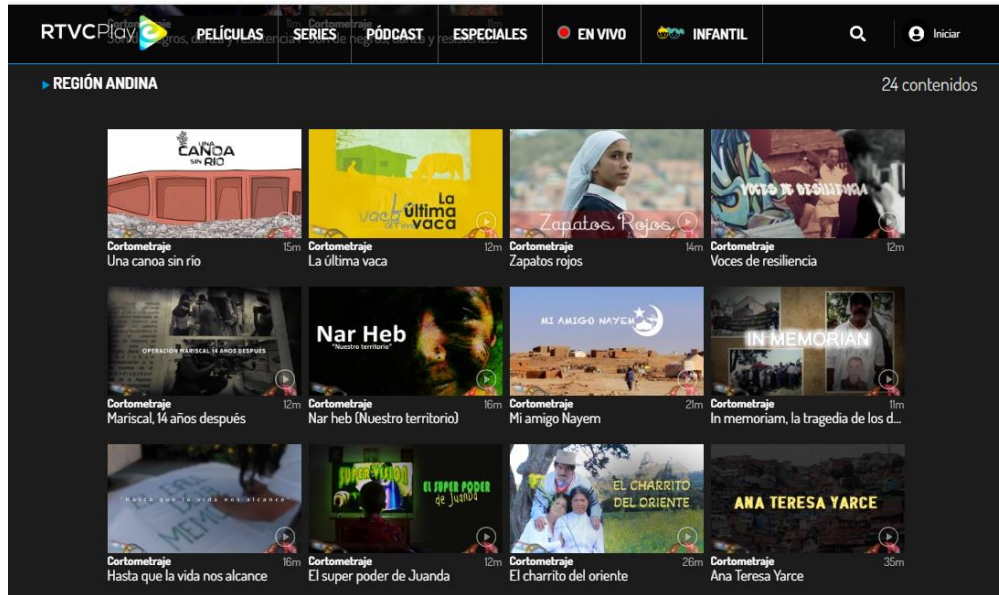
RTVCPlay PELÍCULAS SERIES PÓDCAST ESPECIALES EN VIVO INFANTIL Iniciar

Cortometraje 11m Cortometraje 11m
Sonidos negros, danza y resistencia Son de negros, danza y resistencia

▸ REGIÓN ANDINA

24 contenidos

UNA CANOA SIN RÍO
Cortometraje 15m
Una canoa sin río

La última vaca
Cortometraje 12m
La última vaca

Zapatos Rojos
Cortometraje 14m
Zapatos rojos

VOCES DE RESILIENCIA
Cortometraje 12m
Voces de resiliencia

OPERACIÓN MARISCAL 14 AÑOS DESPUÉS
Cortometraje 12m
Mariscal, 14 años después

Nar Heb
"Nuestro territorio"
Cortometraje 16m
Nar heb (Nuestro territorio)

MI AMIGO NAYEM
Cortometraje 21m
Mi amigo Nayem

IN MEMORIAN
Cortometraje 11m
In memoriam, la tragedia de los d...

"Hasta que la vida nos alcance"
Cortometraje 16m
Hasta que la vida nos alcance

SUPER VISION
EL SUPER PODER de Juanda
Cortometraje 12m
El super poder de Juanda

EL CHARRITO DEL ORIENTE
Cortometraje 26m
El charrito del oriente

ANA TERESA YARCE
Cortometraje 35m
Ana Teresa Yarce